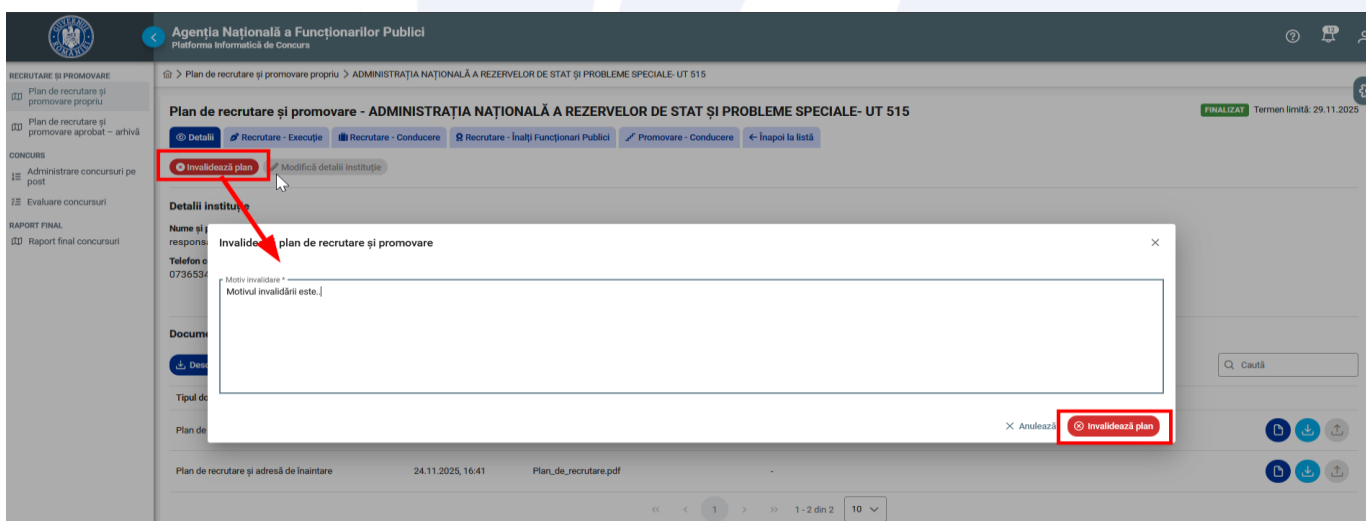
Agenția Națională a Funcționarilor Publici
Platforma Informatică de Concurs

RECRUTARE ȘI PROMOVARE
Plan de recrutare și promovare propriu
Plan de recrutare și promovare aprobat – arhivă
CONCURS
Administrare concursuri pe post
Evaluare concursuri
RAPORT FINAL
Raport final concursuri

Plan de recrutare și promovare propriu > ADMINISTRAȚIA NAȚIONALĂ A REZERVELOR DE STAT ȘI PROBLEME SPECIALE- UT 515

Plan de recrutare și promovare - ADMINISTRAȚIA NAȚIONALĂ A REZERVELOR DE STAT ȘI PROBLEME SPECIALE- UT 515

FINALIZAT Termen limită: 29.11.2025

Detalii | Recrutare - Execuție | Recrutare - Conducere | Recrutare - Înalți Funcționari Publici | Promovare - Conducere | ← Înapoi la listă

Invalidează plan | Modifică detalii instituție

Detalii instituție
Nume și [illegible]
respons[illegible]
Telefon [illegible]
073653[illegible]

Docume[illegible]
Desc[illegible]
Caută
Tipul do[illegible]
Plan de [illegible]

Invalidează plan de recrutare și promovare
Motiv invalidare *
Motivul invalidării este.
Anulează | Invalidează plan

Plan de recrutare și adresă de înaintare 24.11.2025, 16:41 Plan_de_recrutare.pdf -

1 | 1 - 2 din 2 | 10